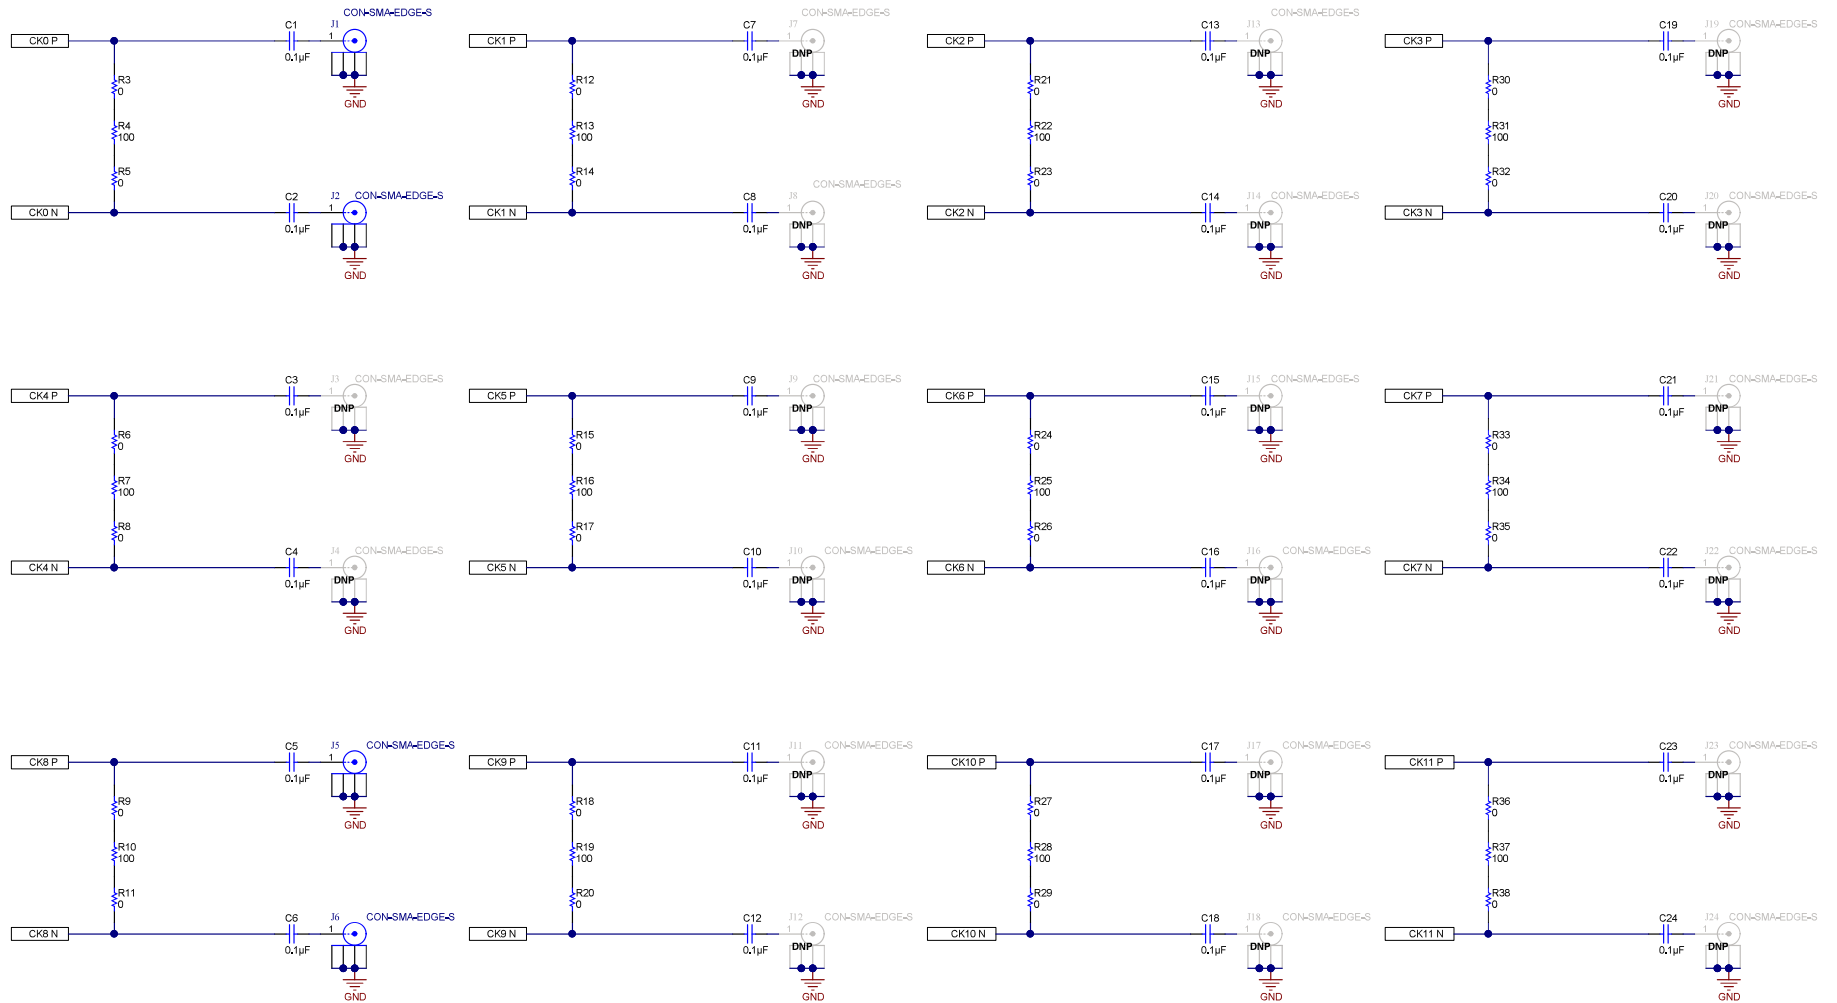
CK0 P
R3
0
R4
100
R5
0
CK0 N
C1
0.1µF
J1
CON-SMA-EDGE-S
1
GND
C2
0.1µF
J2
CON-SMA-EDGE-S
1
GND

CK1 P
R12
0
R13
100
R14
0
CK1 N
C7
0.1µF
J7
CON-SMA-EDGE-S
1
DNP
GND
C8
0.1µF
J8
CON-SMA-EDGE-S
1
DNP
GND

CK2 P
R21
0
R22
100
R23
0
CK2 N
C13
0.1µF
J13
CON-SMA-EDGE-S
1
DNP
GND
C14
0.1µF
J14
CON-SMA-EDGE-S
1
DNP
GND

CK3 P
R30
0
R31
100
R32
0
CK3 N
C19
0.1µF
J19
CON-SMA-EDGE-S
1
DNP
GND
C20
0.1µF
J20
CON-SMA-EDGE-S
1
DNP
GND

CK4 P
R6
0
R7
100
R8
0
CK4 N
C3
0.1µF
J3
CON-SMA-EDGE-S
1
DNP
GND
C4
0.1µF
J4
CON-SMA-EDGE-S
1
DNP
GND

CK5 P
R15
0
R16
100
R17
0
CK5 N
C9
0.1µF
J9
CON-SMA-EDGE-S
1
DNP
GND
C10
0.1µF
J10
CON-SMA-EDGE-S
1
DNP
GND

CK6 P
R24
0
R25
100
R26
0
CK6 N
C15
0.1µF
J15
CON-SMA-EDGE-S
1
DNP
GND
C16
0.1µF
J16
CON-SMA-EDGE-S
1
DNP
GND

CK7 P
R33
0
R34
100
R35
0
CK7 N
C21
0.1µF
J21
CON-SMA-EDGE-S
1
DNP
GND
C22
0.1µF
J22
CON-SMA-EDGE-S
1
DNP
GND

CK8 P
R9
0
R10
100
R11
0
CK8 N
C5
0.1µF
J5
CON-SMA-EDGE-S
1
GND
C6
0.1µF
J6
CON-SMA-EDGE-S
1
GND

CK9 P
R18
0
R19
100
R20
0
CK9 N
C11
0.1µF
J11
CON-SMA-EDGE-S
1
DNP
GND
C12
0.1µF
J12
CON-SMA-EDGE-S
1
DNP
GND

CK10 P
R27
0
R28
100
R29
0
CK10 N
C17
0.1µF
J17
CON-SMA-EDGE-S
1
DNP
GND
C18
0.1µF
J18
CON-SMA-EDGE-S
1
DNP
GND

CK11 P
R36
0
R37
100
R38
0
CK11 N
C23
0.1µF
J23
CON-SMA-EDGE-S
1
DNP
GND
C24
0.1µF
J24
CON-SMA-EDGE-S
1
DNP
GND